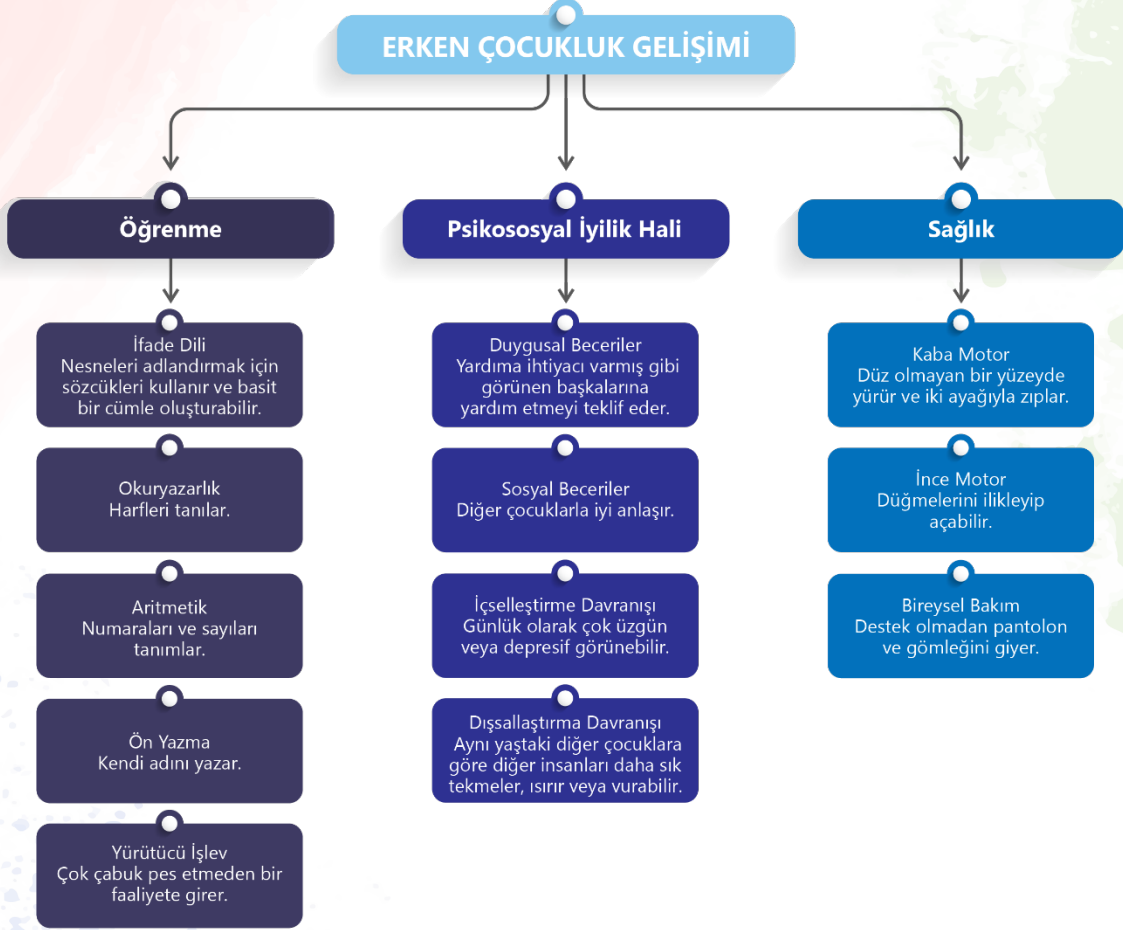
ERKEN ÇOCUKLUK GELİŞİMİ

Öğrenme

İfade Dili
Nesneleri adlandırmak için sözcükleri kullanır ve basit bir cümle oluşturabilir.

Okuryazarlık
Harfleri tanılar.

Aritmetik
Numaraları ve sayıları tanımlar.

Ön Yazma
Kendi adını yazar.

Yürütücü İşlev
Çok çabuk pes etmeden bir faaliyete girer.

Psikososyal İyilik Hali

Duygusal Beceriler
Yardıma ihtiyacı varmış gibi görünen başkalarına yardım etmeyi teklif eder.

Sosyal Beceriler
Diğer çocuklarla iyi anlaşır.

İçselleştirme Davranışı
Günlük olarak çok üzgün veya depresif görünebilir.

Dışsallaştırma Davranışı
Aynı yaştaki diğer çocuklara göre diğer insanları daha sık tekmeler, ısırır veya vurabilir.

Sağlık

Kaba Motor
Düz olmayan bir yüzeyde yürür ve iki ayağıyla zıplar.

İnce Motor
Düğmelerini ilikleyip açabilir.

Bireysel Bakım
Destek olmadan pantolon ve gömleğini giyer.